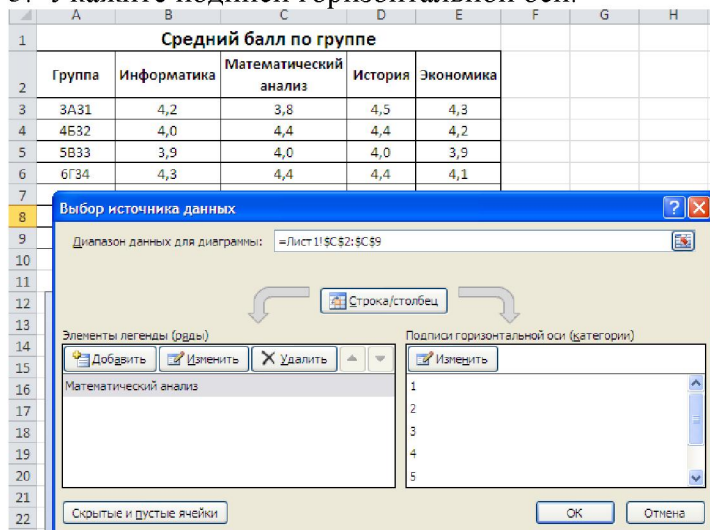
5. Укажите подписи горизонтальной оси.

|  | A | B | C | D | E | F | G | H |
|---|---|---|---|---|---|---|---|---|
| 1 | Средний балл по группе | | | | | | | |
| 2 | Группа | Информатика | Математический анализ | История | Экономика | | | |
| 3 | 3А31 | 4,2 | 3,8 | 4,5 | 4,3 | | | |
| 4 | 4Б32 | 4,0 | 4,4 | 4,4 | 4,2 | | | |
| 5 | 5В33 | 3,9 | 4,0 | 4,0 | 3,9 | | | |
| 6 | 6Г34 | 4,3 | 4,4 | 4,4 | 4,1 | | | |

7
8
9
10
11
12
13
14
15
16
17
18
19
20
21
22

Выбор источника данных

Диапазон данных для диаграммы: =Лист1!$C$2:$C$9

Строка/столбец

Элементы легенды (ряды)

Добавить
Изменить
Удалить

Математический анализ

Подписи горизонтальной оси (категории)

Изменить

1
2
3
4
5

Скрытые и пустые ячейки

ОК
Отмена